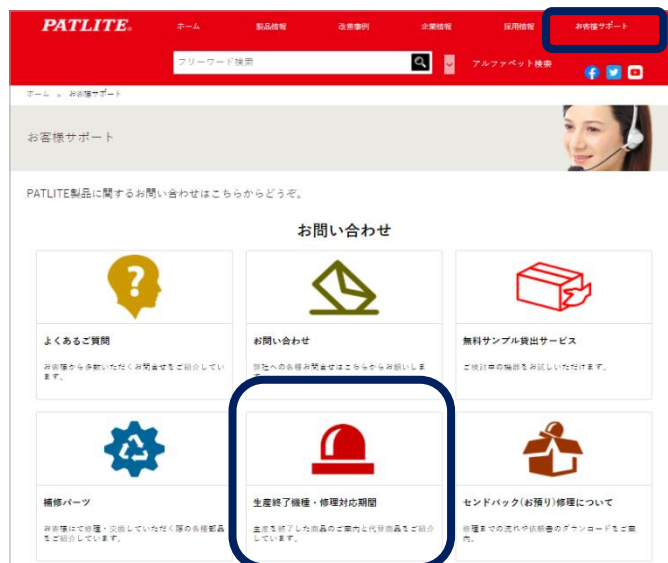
PATLITE

ホーム 製品情報 改善事例 企業情報 採用情報 お客様サポート

フリーワード検索

アルファベット検索

ホーム ＞ お客様サポート

お客様サポート

PATLITE製品に関するお問い合わせはこちらからどうぞ。

お問い合わせ

よくあるご質問

お客様から多数いただくお問合せをご紹介しています。

お問い合わせ

弊社への各種お問合せはこちらからお願いします。

無料サンプル貸出サービス

ご検討中の機器をお試しいただけます。

補修パーツ

お客様にて修理・交換していただく際の各種部品をご紹介しています。

生産終了機種・修理対応期間

生産を終了した商品のご案内と代替商品をご紹介しています。

センドバック(お預り)修理について

修理までの流れや依頼書のダウンロードをご案内。